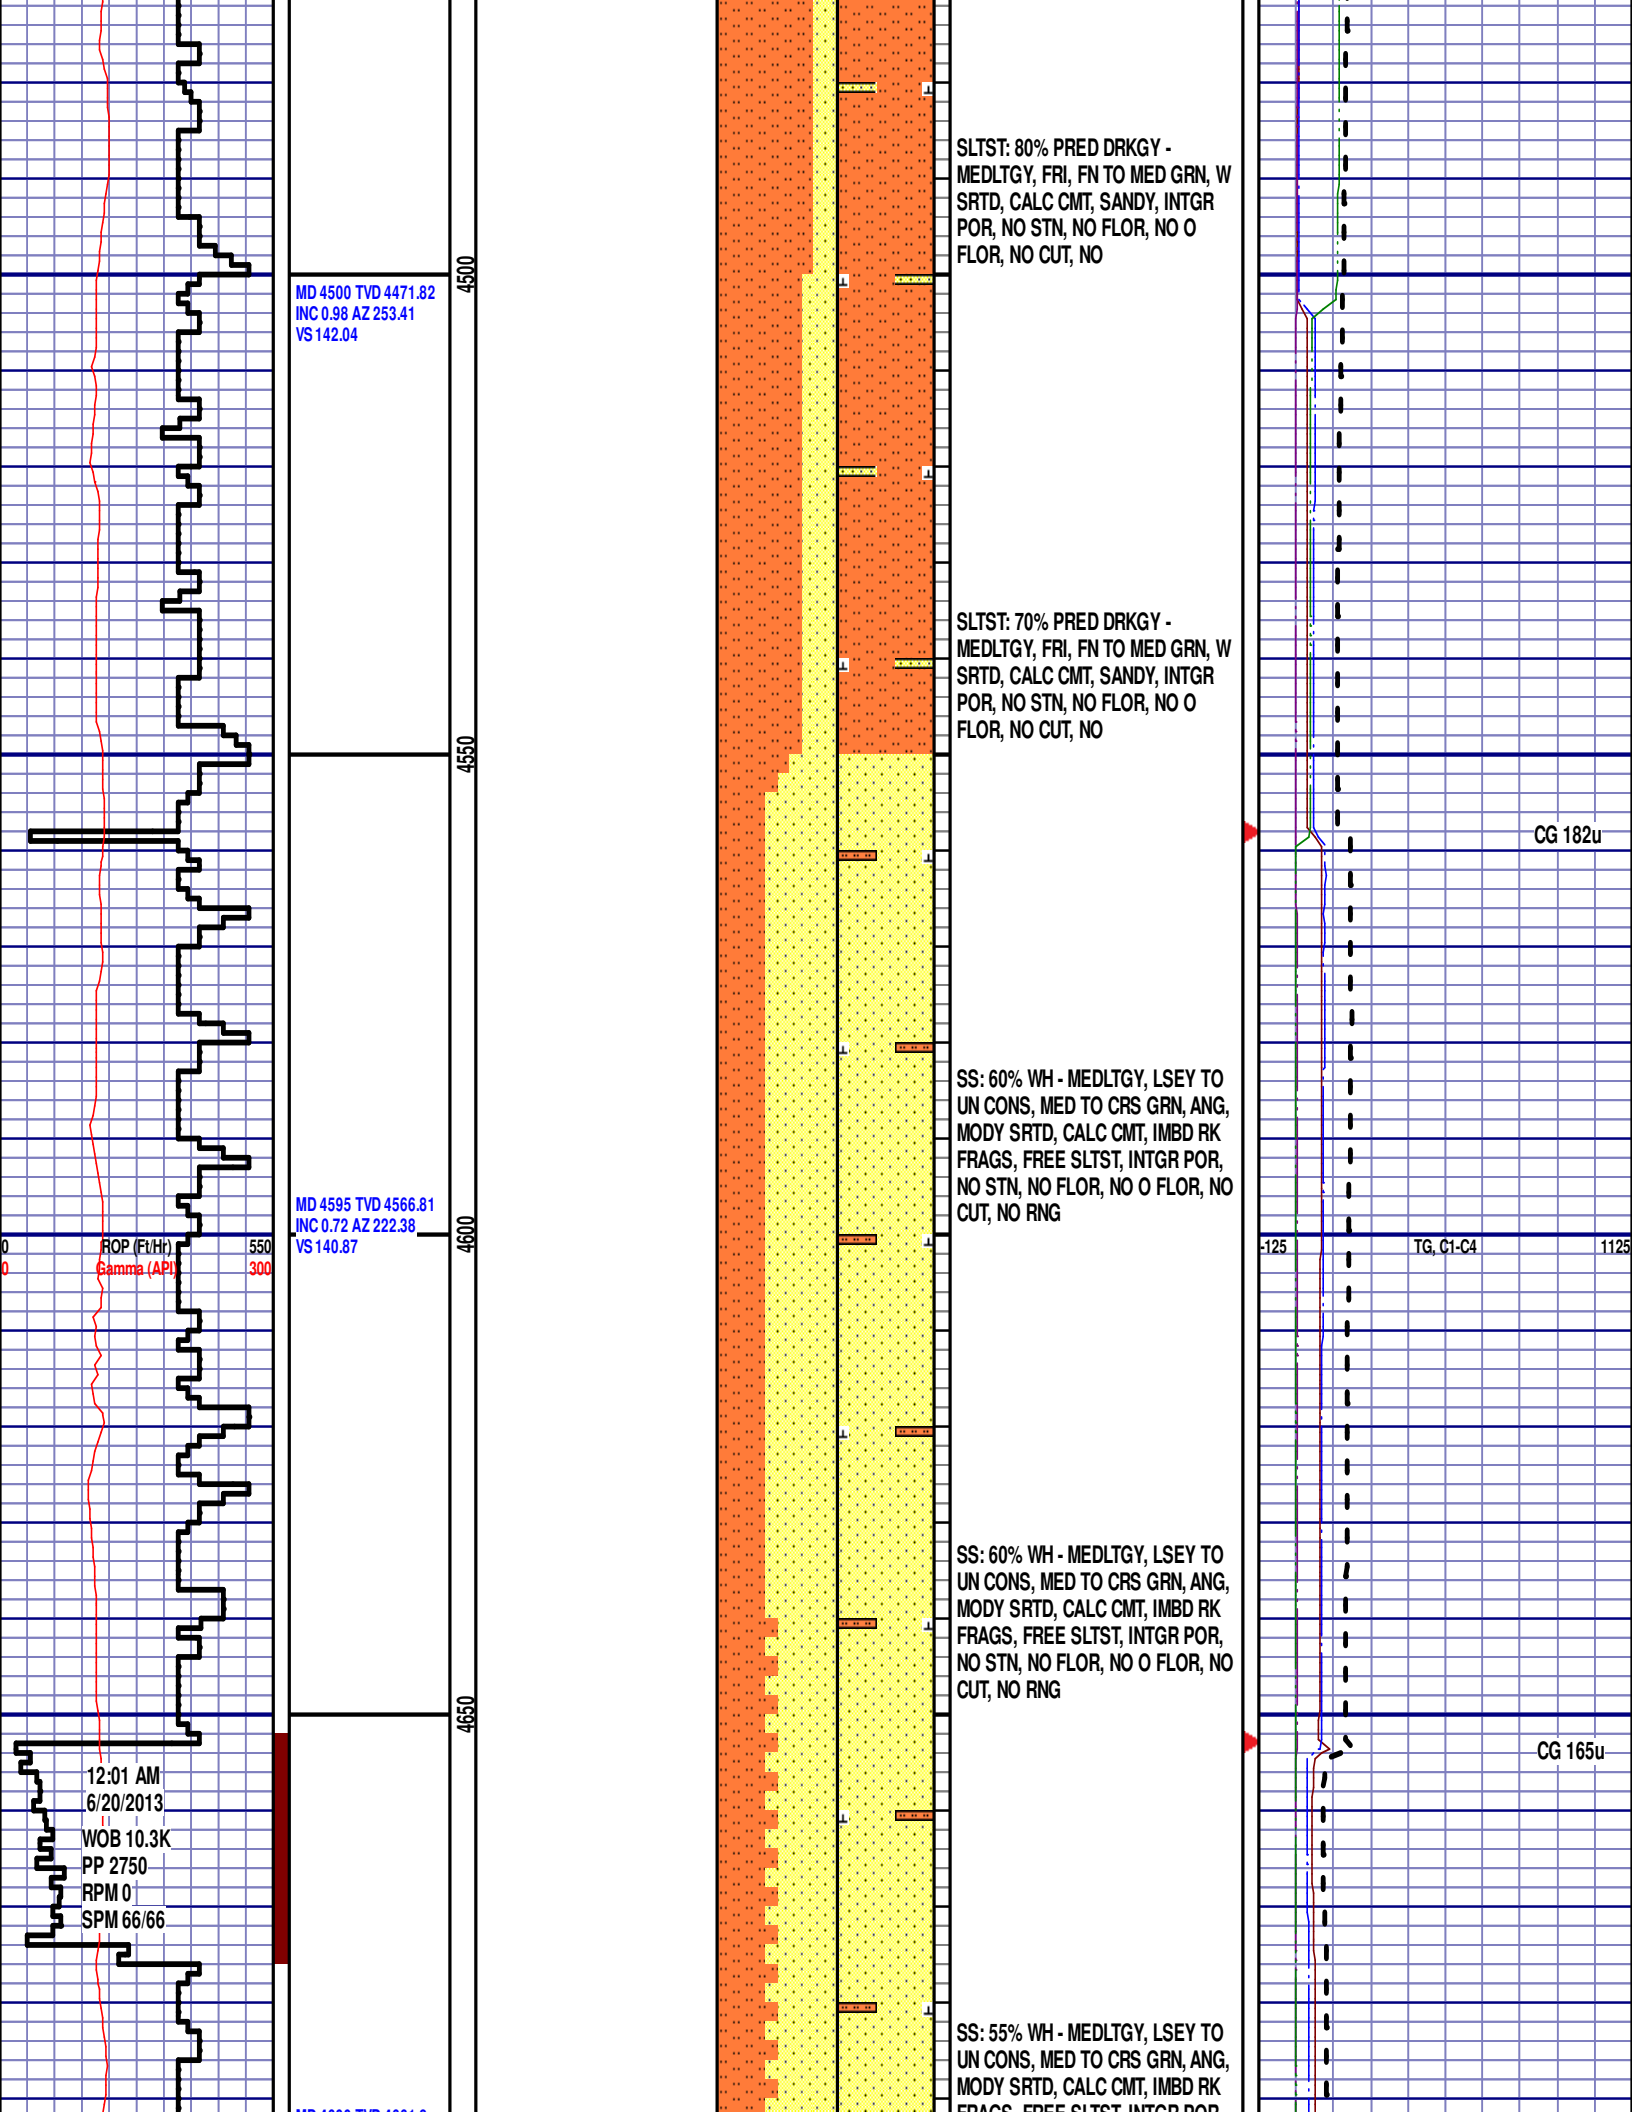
SLTST: 80% PRED DRKGY - MEDLTGY, FRI, FN TO MED GRN, W SRTD, CALC CMT, SANDY, INTGR POR, NO STN, NO FLOR, NO O FLOR, NO CUT, NO

4500

MD 4500 TVD 4471.82
INC 0.98 AZ 253.41
VS 142.04

SLTST: 70% PRED DRKGY - MEDLTGY, FRI, FN TO MED GRN, W SRTD, CALC CMT, SANDY, INTGR POR, NO STN, NO FLOR, NO O FLOR, NO CUT, NO

4550

CG 182u

SS: 60% WH - MEDLTGY, LSEY TO UN CONS, MED TO CRS GRN, ANG, MODY SRTD, CALC CMT, IMBD RK FRAGS, FREE SLTST, INTGR POR, NO STN, NO FLOR, NO O FLOR, NO CUT, NO RNG

MD 4595 TVD 4566.81
INC 0.72 AZ 222.38
VS 140.87

4600

0 ROP (Ft/Hr) 550
0 Gamma (API) 300

-125 TG, C1-C4 1125

SS: 60% WH - MEDLTGY, LSEY TO UN CONS, MED TO CRS GRN, ANG, MODY SRTD, CALC CMT, IMBD RK FRAGS, FREE SLTST, INTGR POR, NO STN, NO FLOR, NO O FLOR, NO CUT, NO RNG

4650

CG 165u

12:01 AM
6/20/2013
WOB 10.3K
PP 2750
RPM 0
SPM 66/66

SS: 55% WH - MEDLTGY, LSEY TO UN CONS, MED TO CRS GRN, ANG, MODY SRTD, CALC CMT, IMBD RK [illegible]

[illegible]